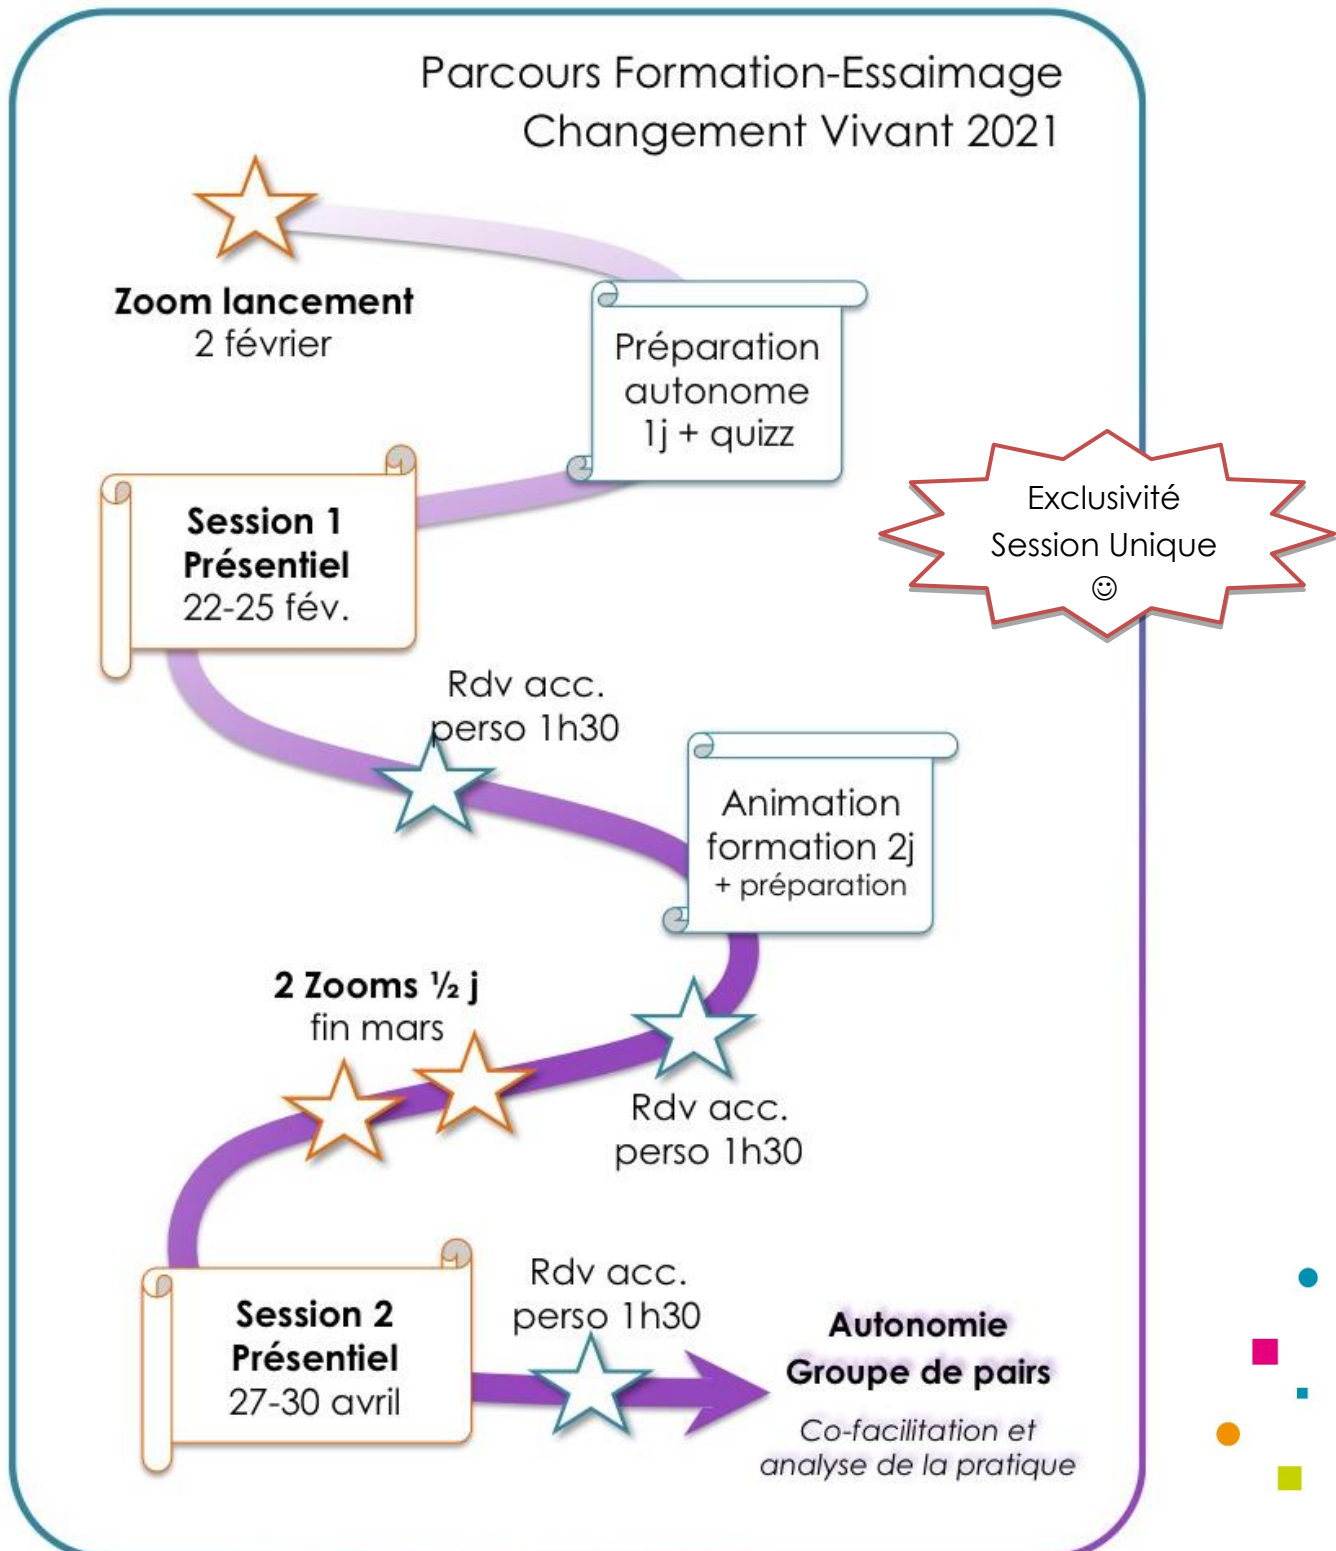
Parcours Formation-Essaimage
Changement Vivant 2021

Zoom lancement
2 février

Préparation autonome
1j + quizz

Exclusivité
Session Unique
☺

Session 1
Présentiel
22-25 fév.

Rdv acc.
perso 1h30

Animation formation 2j
+ préparation

2 Zooms ½ j
fin mars

Rdv acc.
perso 1h30

Session 2
Présentiel
27-30 avril

Rdv acc.
perso 1h30

Autonomie
Groupe de pairs
Co-facilitation et analyse de la pratique